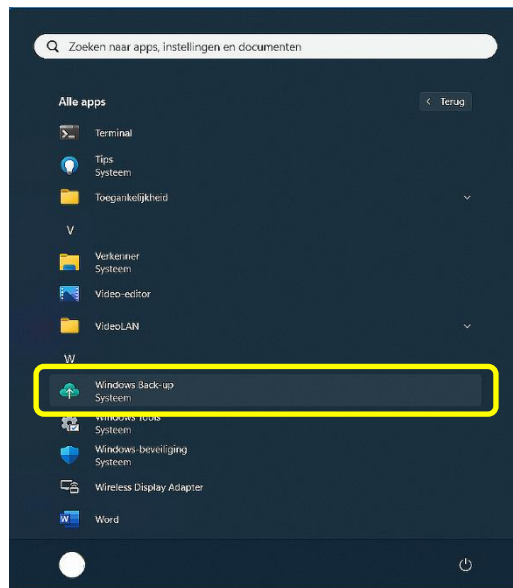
Zoeken naar apps, instellingen en documenten

Alle apps

< Terug

Terminal

Tips
Systeem

Toegankelijkheid

V

Verkenner
Systeem

Video-editor

VideoLAN

W

Windows Back-up
Systeem

Windows Tools
Systeem

Windows-beveiliging
Systeem

Wireless Display Adapter

Word